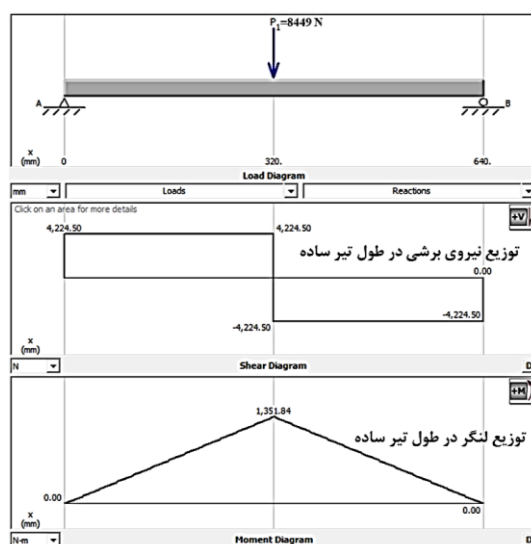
$P_1$=8449 N

A

B

x
(mm)

0

320.

640.

Load Diagram

mm

Loads

Reactions

Click on an area for more details

+V

4,224.50

4,224.50

توزیع نیروی برشی در طول تیر ساده

0.00

-4,224.50

-4,224.50

x
(mm)

N

Shear Diagram

D

+M

1,351.84

توزیع لنگر در طول تیر ساده

0.00

0.00

x
(mm)

N-m

Moment Diagram

D